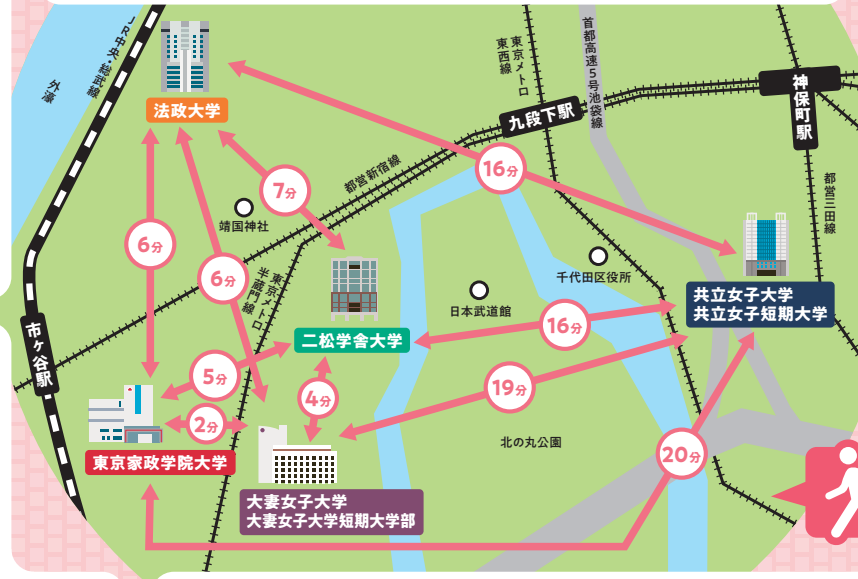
JR中央・総武線

外濠

法政大学

東京メトロ東西線

首都高速5号池袋線

九段下駅

神保町駅

都営新宿線

7分

16分

都営三田線

靖国神社

6分

6分

東京メトロ半蔵門線

千代田区役所

日本武道館

共立女子大学
共立女子短期大学

二松学舎大学

16分

市ヶ谷駅

5分

19分

4分

2分

北の丸公園

東京家政学院大学

20分

大妻女子大学
大妻女子大学短期大学部